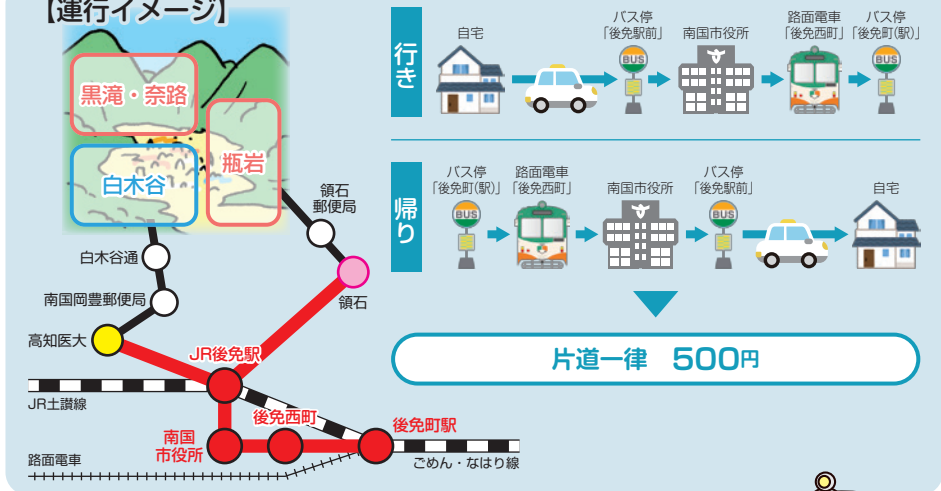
【運行イメージ】

黒滝・奈路
白木谷
瓶岩
鏡石郵便局
白木谷通
南国岡豊郵便局
鏡石
高知医大
JR後免駅
JR土讃線
後免西町
南国市役所
後免町駅
路面電車
ごめん・なはり線

行き
自宅
バス停「後免駅前」
BUS
南国市役所
路面電車「後免西町」
バス停「後免町(駅)」
BUS

帰り
バス停「後免町(駅)」
BUS
路面電車「後免西町」
南国市役所
バス停「後免駅前」
BUS
自宅

片道一律 500円